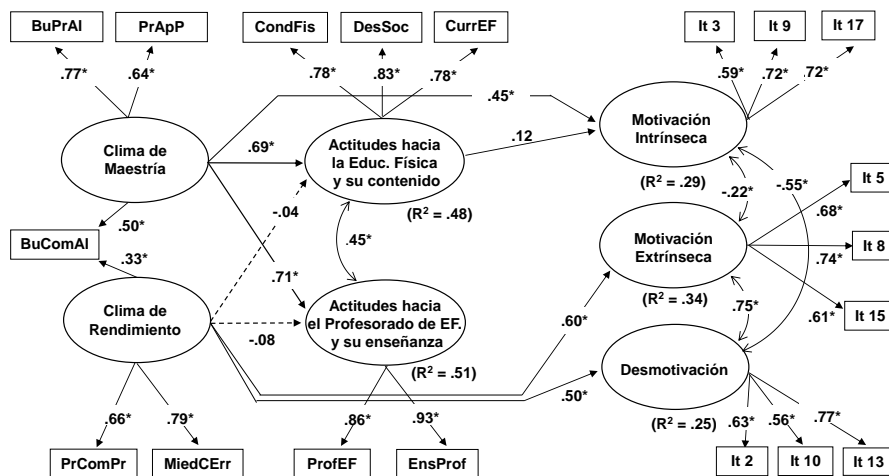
BuPrAl
PrApP
.77*
.64*
CondFis
DesSoc
CurrEF
.78*
.83*
.78*
It 3
It 9
It 17
.59*
.72*
.72*
.45*
Clima de Maestría
.69*
Actitudes hacia la Educ. Física y su contenido
.12
Motivación Intrínseca
(R² = .29)
-.22*
-.55*
It 5
.50*
(R² = .48)
.68*
BuComAl
-.04
.45*
Motivación Extrínseca
It 8
.33*
.74*
.71*
(R² = .34)
Clima de Rendimiento
Actitudes hacia el Profesorado de EF. y su enseñanza
.60*
.75*
It 15
-.08
.61*
(R² = .51)
Desmotivación
.50*
.66*
.79*
.86*
.93*
(R² = .25)
.63*
.56*
.77*
PrComPr
MiedCErr
ProfEF
EnsProf
It 2
It 10
It 13